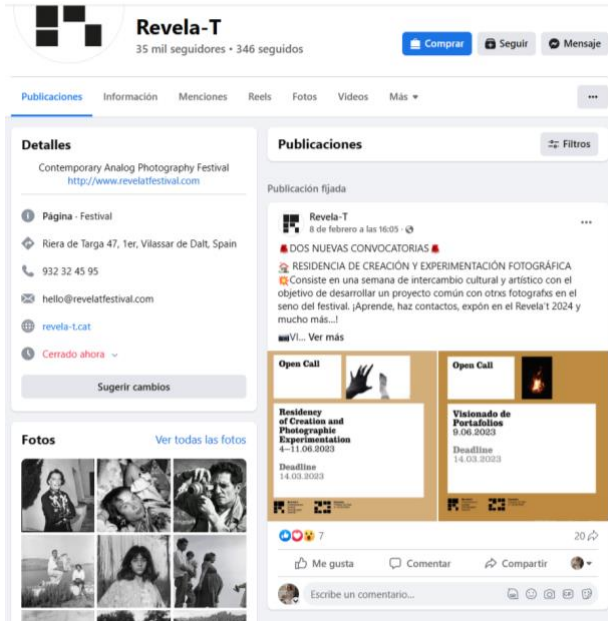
Revela-T
35 mil seguidores • 346 seguidos

Comprar
Seguir
Mensaje

Publicaciones
Información
Menciones
Reels
Fotos
Videos
Más
...

Detalles
Contemporary Analog Photography Festival
http://www.revelatfestival.com

Página · Festival
Riera de Targa 47, 1er, Vilassar de Dalt, Spain
932 32 45 95
hello@revelatfestival.com
revela-t.cat
Cerrado ahora

Sugerir cambios

Fotos
Ver todas las fotos

Publicaciones
Filtros

Publicación fijada

Revela-T
8 de febrero a las 16:05 ·
...

DOS NUEVAS CONVOCATORIAS
RESIDENCIA DE CREACIÓN Y EXPERIMENTACIÓN FOTOGRÁFICA
Consiste en una semana de intercambio cultural y artístico con el objetivo de desarrollar un proyecto común con otrxs fotografxs en el seno del festival. ¡Aprende, haz contactos, expón en el Revela't 2024 y mucho más...!
Vi... Ver más

Open Call
Residency of Creation and Photographic Experimentation
4–11.06.2023
Deadline
14.03.2023

Open Call
Visionado de Portafolios
9.06.2023
Deadline
14.03.2023

7
20

Me gusta
Comentar
Compartir

Escribe un comentario...